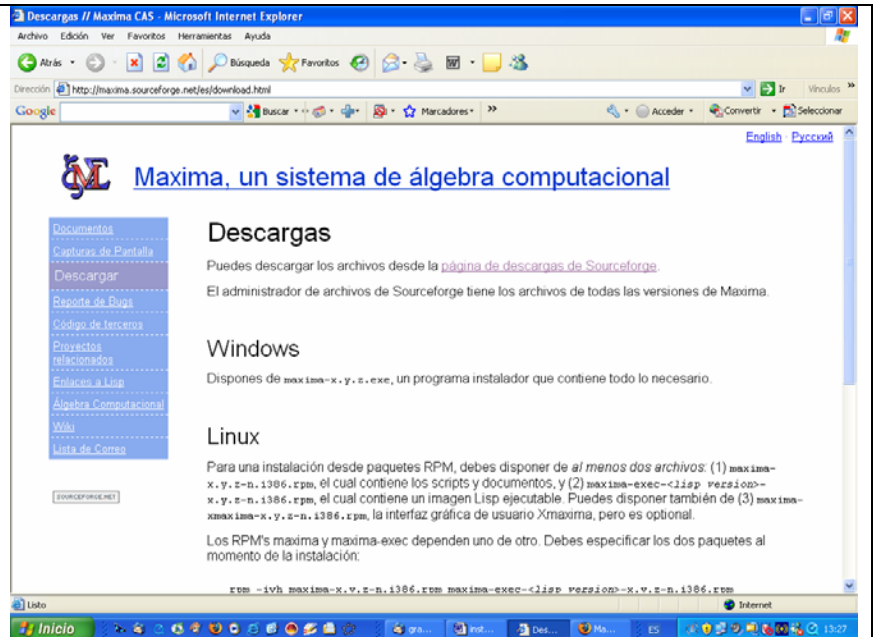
Descargas // Maxima CAS - Microsoft Internet Explorer

Archivo Edición Ver Favoritos Herramientas Ayuda

Atrás Búsqueda Favoritos

Dirección http://maxima.sourceforge.net/es/download.html Ir Vínculos

Google Buscar Marcadores Acceder Convertir Seleccionar

English · Русский

Maxima, un sistema de álgebra computacional

Documentos
Capturas de Pantalla
Descargar
Reporte de Bugs
Código de terceros
Proyectos relacionados
Enlaces a Lisp
Álgebra Computacional
Wiki
Lista de Correo

SOURCEFORGE.NET

Descargas

Puedes descargar los archivos desde la página de descargas de Sourceforge.

El administrador de archivos de Sourceforge tiene los archivos de todas las versiones de Maxima.

Windows

Dispones de maxima-x.y.z.exe, un programa instalador que contiene todo lo necesario.

Linux

Para una instalación desde paquetes RPM, debes disponer de al menos dos archivos: (1) maxima-x.y.z-n.i386.rpm, el cual contiene los scripts y documentos, y (2) maxima-exec-<lisp version>-x.y.z-n.i386.rpm, el cual contiene un imagen Lisp ejecutable. Puedes disponer también de (3) maxima-xmaxima-x.y.z-n.i386.rpm, la interfaz gráfica de usuario Xmaxima, pero es optional.

Los RPM's maxima y maxima-exec dependen uno de otro. Debes especificar los dos paquetes al momento de la instalación:

rpm -ivh maxima-x.y.z-n.i386.rpm maxima-exec-<lisp version>-x.y.z-n.i386.rpm

Listo Internet

Inicio gra... Inst... Des... Ma... ES 13:27